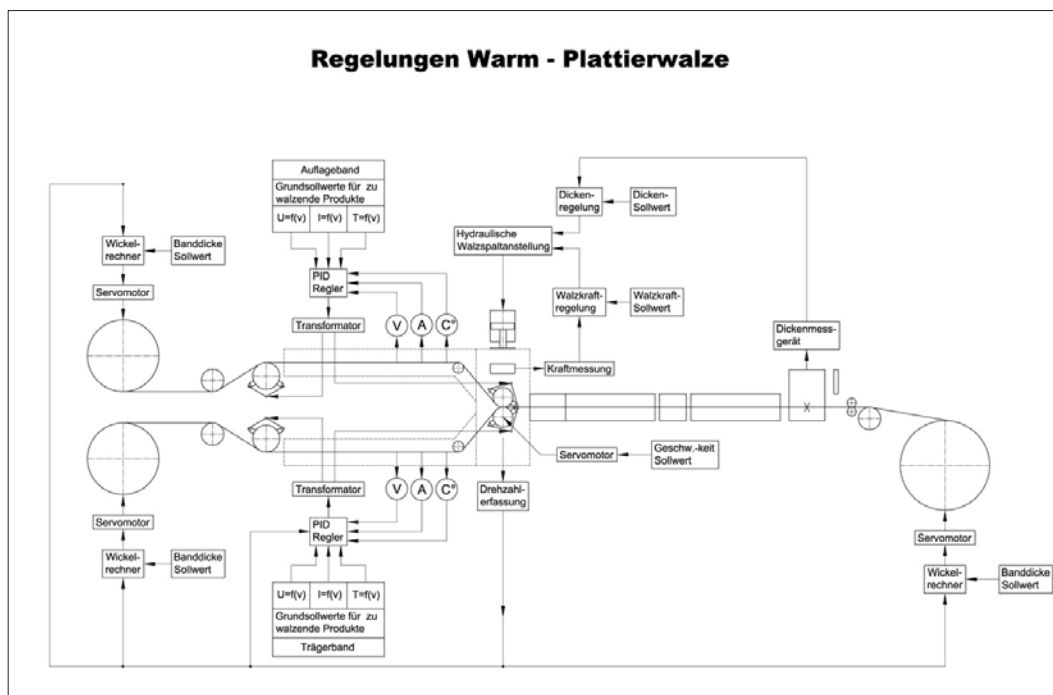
Regelungen Warm - Plattierwalze

Auflageband

Grundsollwerte für zu walzende Produkte

| U=f(v) | I=f(v) | T=f(v) |
|---|---|---|

Dicken-regelung

Dicken-Sollwert

Hydraulische Walzspaltanstellung

Wickel-rechner

Banddicke Sollwert

PID Regler

Servomotor

Walzkraft-regelung

Walzkraft-Sollwert

Transformator

V

A

C°

Dickenmess-gerät

Kraftmessung

X

Servomotor

Geschw.-keit Sollwert

Transformator

V

A

C°

Drehzahl-erfassung

Servomotor

PID Regler

Wickel-rechner

Banddicke Sollwert

Servomotor

Wickel-rechner

Banddicke Sollwert

| U=f(v) | I=f(v) | T=f(v) |
|---|---|---|

Grundsollwerte für zu walzende Produkte

Trägerband